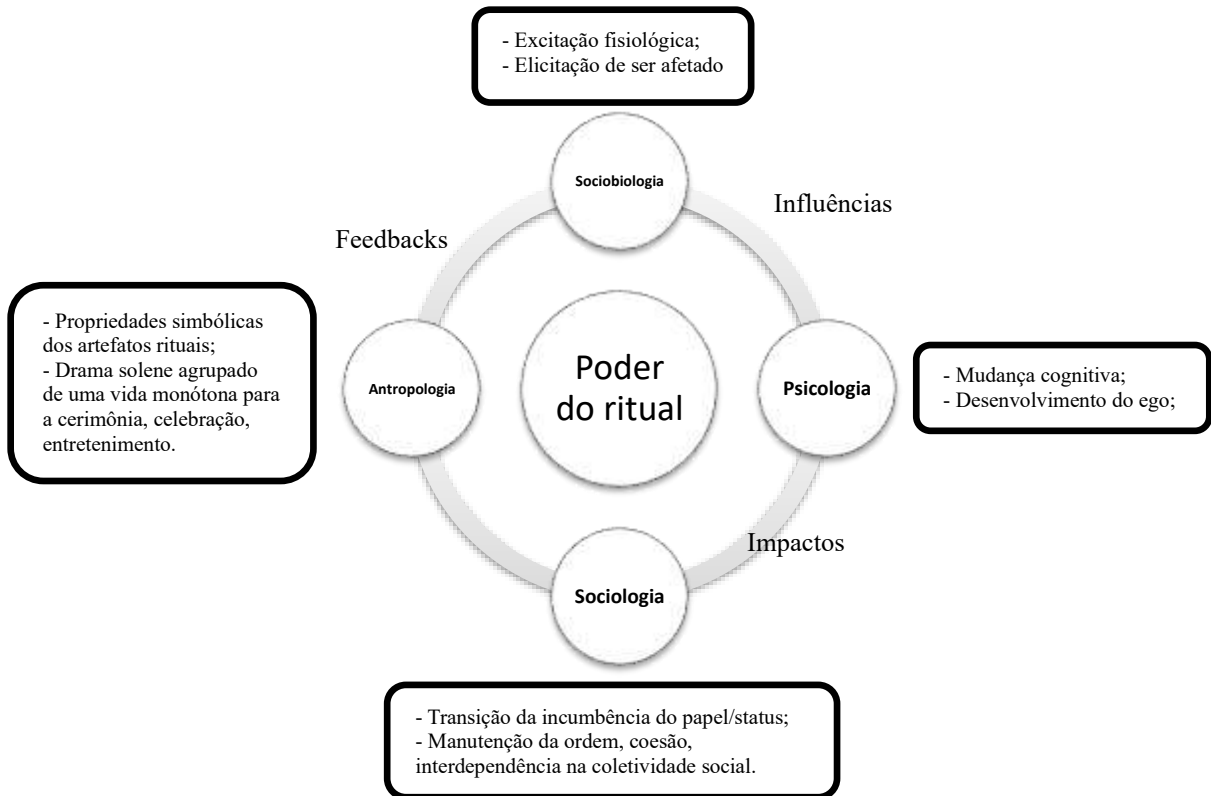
- Excitação fisiológica;
- Elicitação de ser afetado

Sociobiologia

Influências

Feedbacks

- Propriedades simbólicas dos artefatos rituais;
- Drama solene agrupado de uma vida monótona para a cerimônia, celebração, entretenimento.

Antropologia

Poder do ritual

Psicologia

- Mudança cognitiva;
- Desenvolvimento do ego;

Impactos

Sociologia

- Transição da incumbência do papel/status;
- Manutenção da ordem, coesão, interdependência na coletividade social.